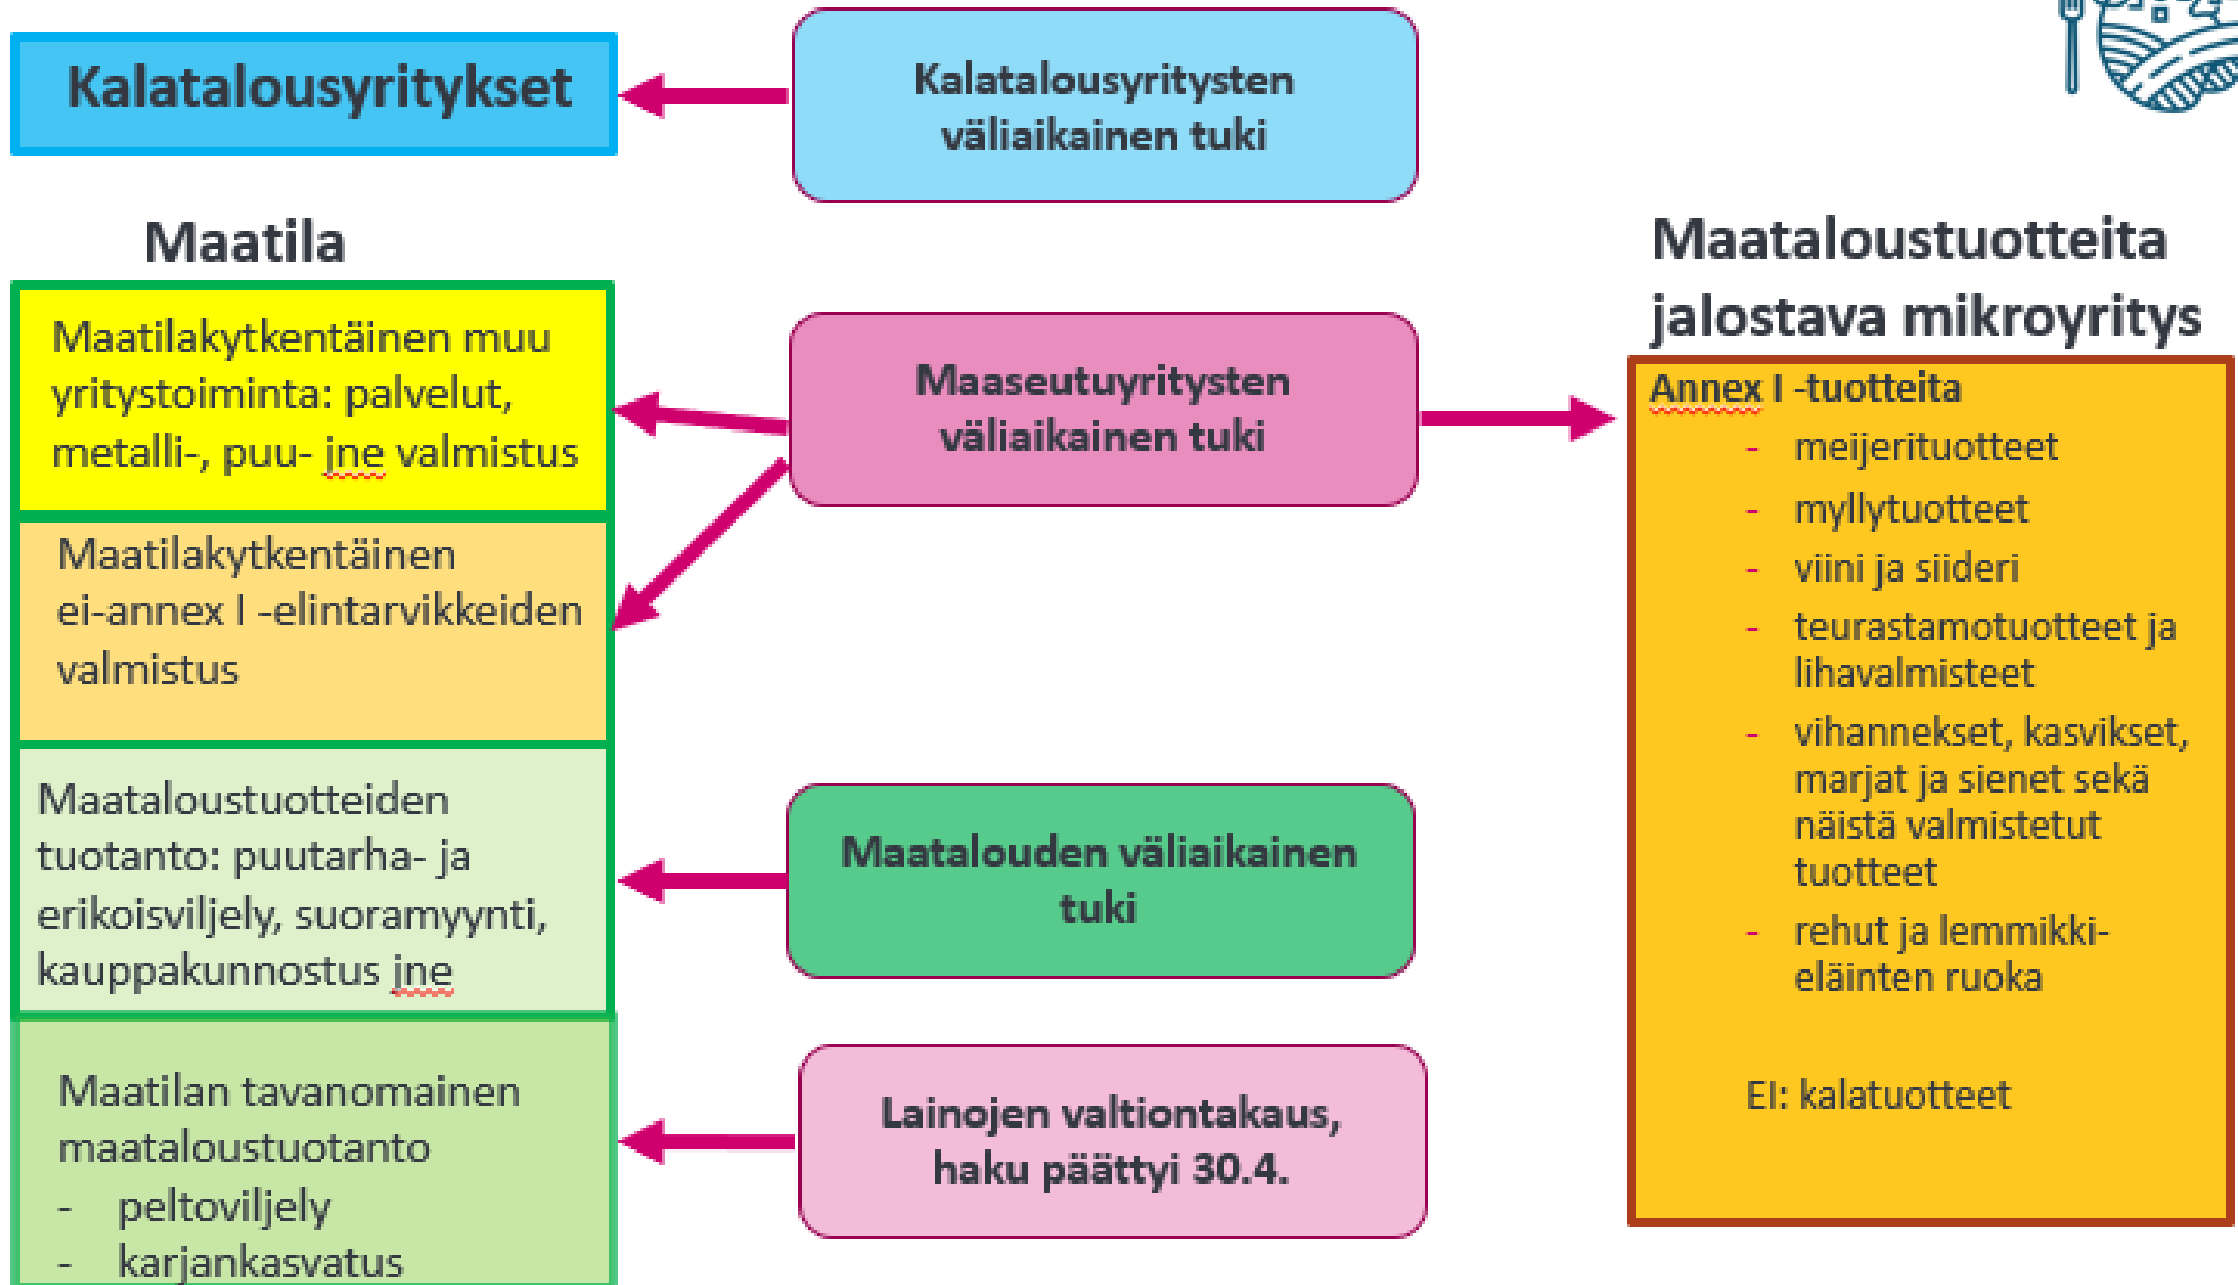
Kalatalousyritykset

Kalatalousyritysten väliaikainen tuki

Maatila

Maatilakytkentäinen muu yritystoiminta: palvelut, metalli-, puu- jne valmistus

Maatilakytkentäinen ei-annex I -elintarvikkeiden valmistus

Maataloustuotteiden tuotanto: puutarha- ja erikoisviljely, suoramyynti, kauppakunnostus jne

Maatilan tavanomainen maataloustuotanto
- peltoviljely
- karjankasvatus

Maaseutuyritysten väliaikainen tuki

Maatalouden väliaikainen tuki

Lainojen valtiontakaus, haku päättyi 30.4.

Maataloustuotteita jalostava mikroyritys

Annex I -tuotteita
- meijerituotteet
- myllytuotteet
- viini ja siideri
- teurastamotuotteet ja lihavalmisteet
- vihannekset, kasvikset, marjat ja sienet sekä näistä valmistetut tuotteet
- rehut ja lemmikkieläinten ruoka

EI: kalatuotteet